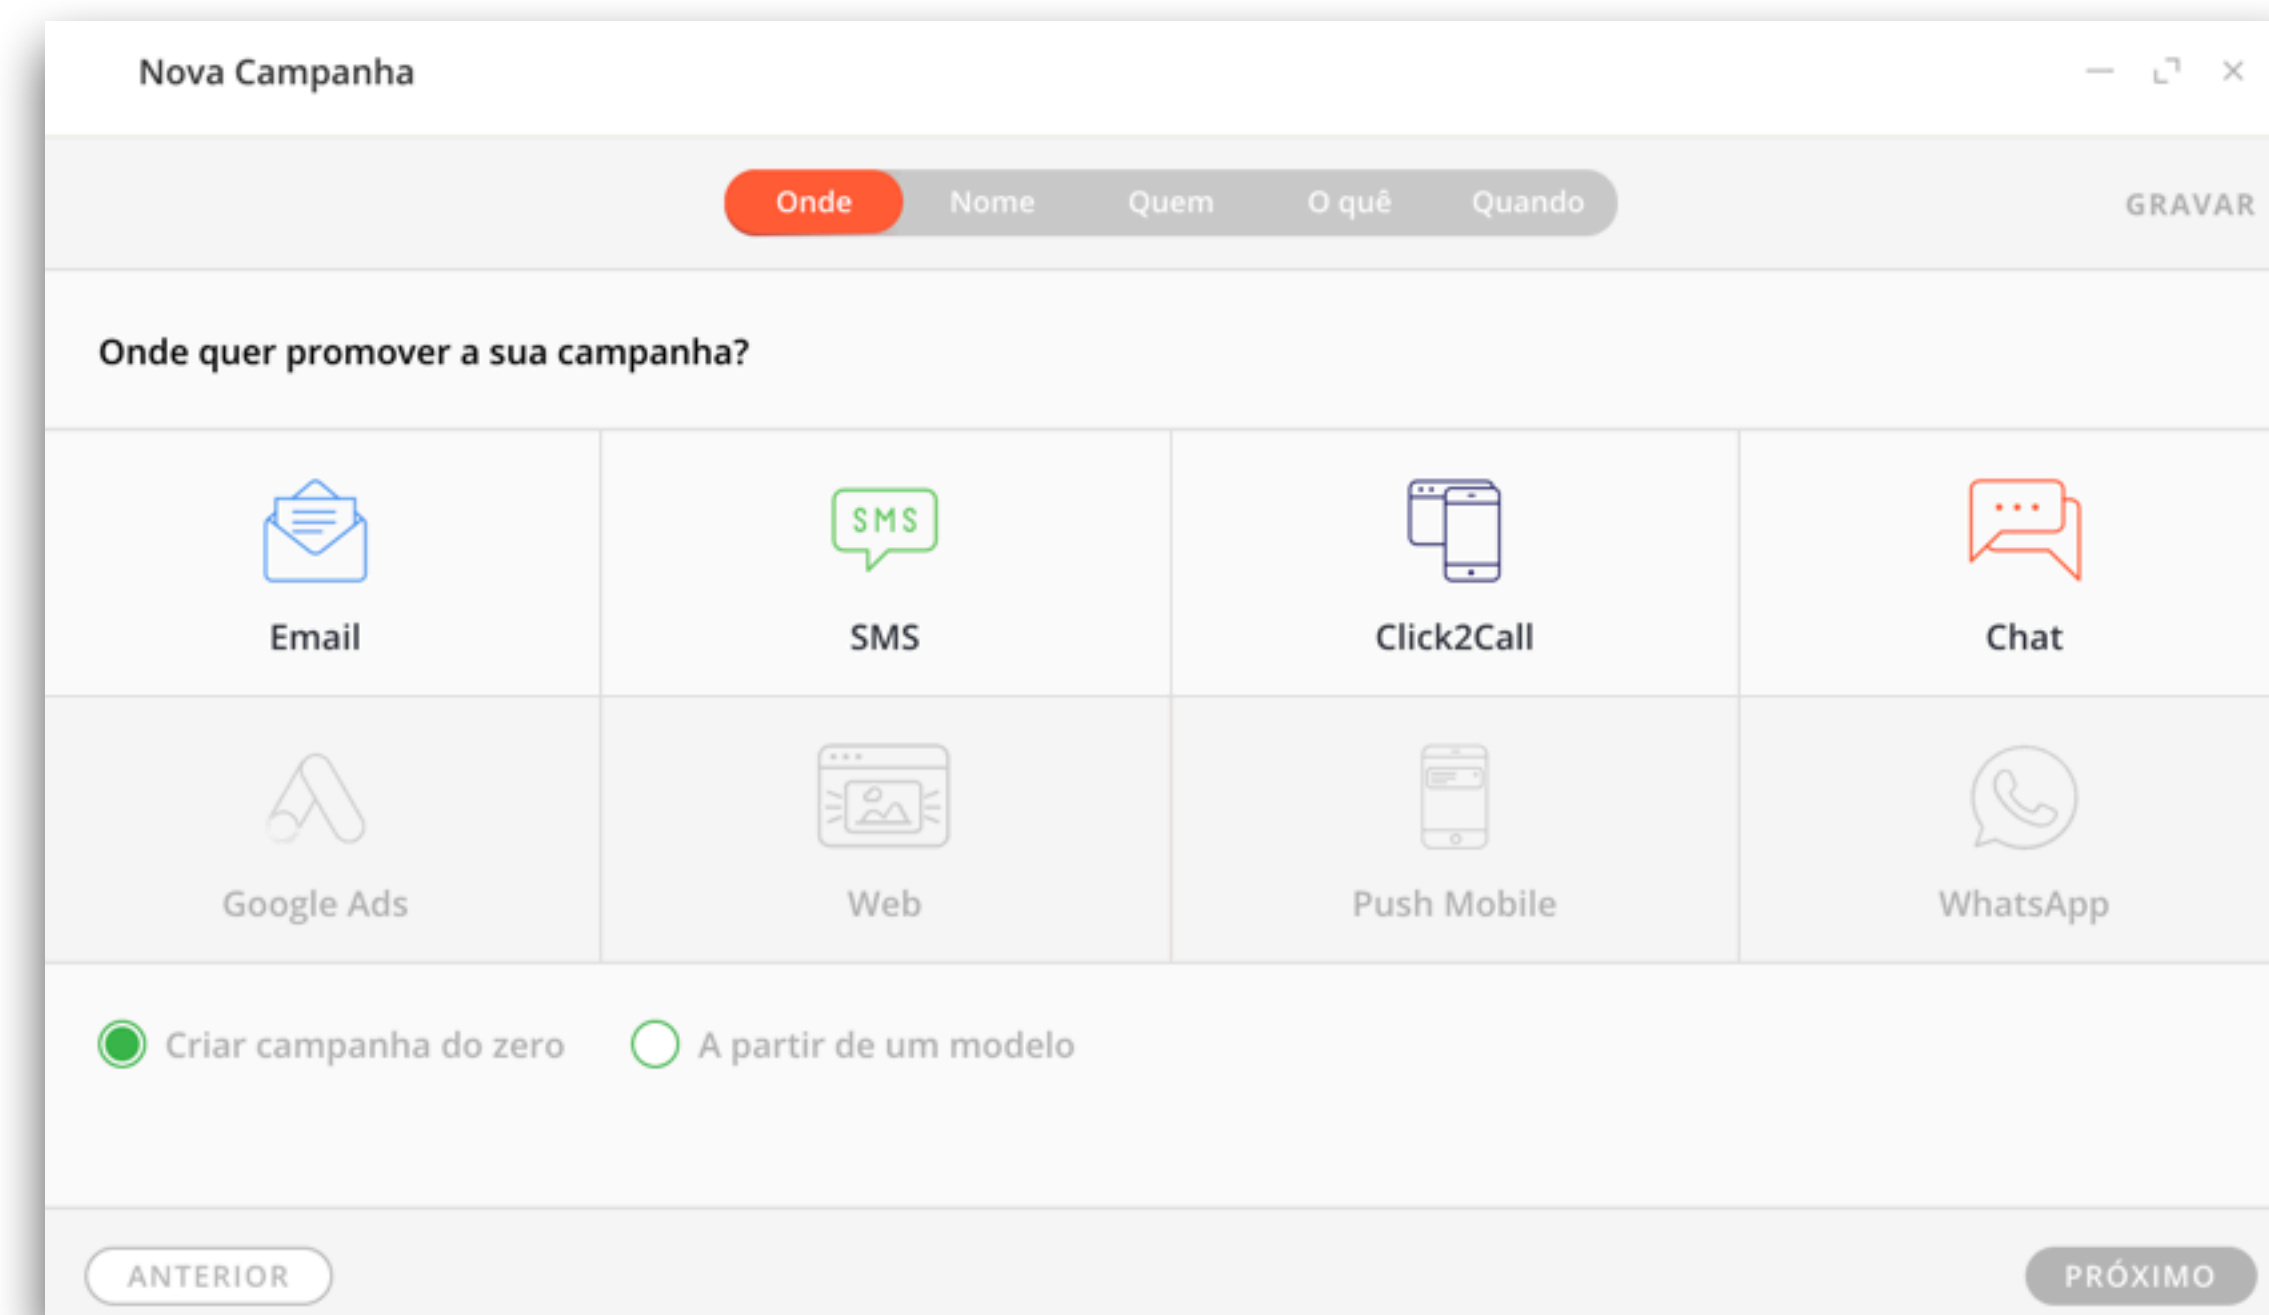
Nova Campanha

Onde Nome Quem O quê Quando

GRAVAR

Onde quer promover a sua campanha?

SMS

Email

SMS

Click2Call

Chat

Google Ads

Web

Push Mobile

WhatsApp

Criar campanha do zero

A partir de um modelo

ANTERIOR

PRÓXIMO